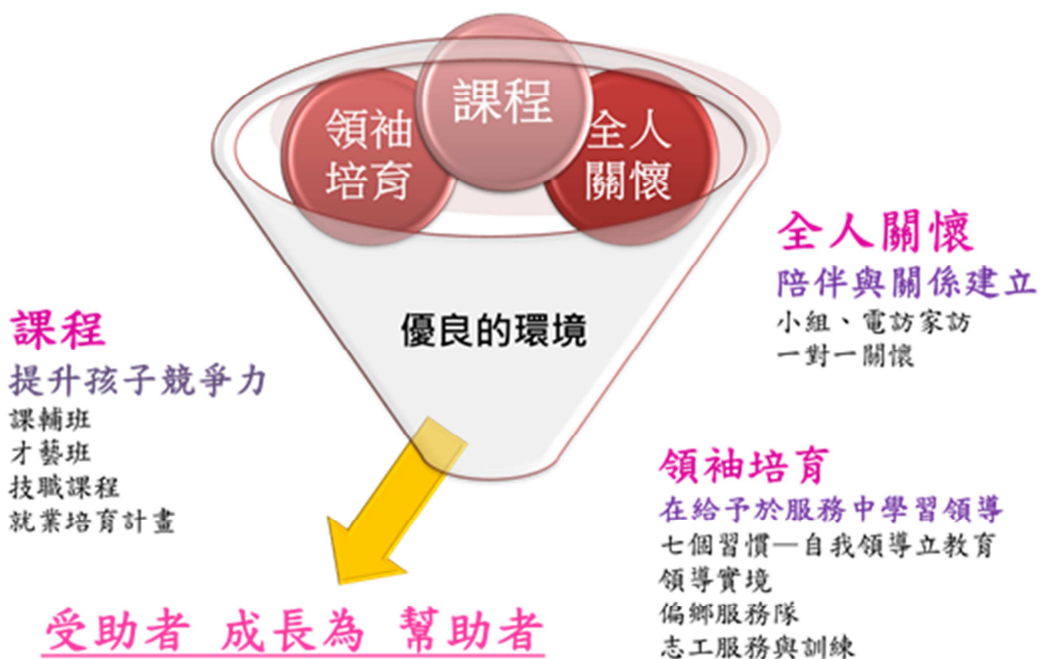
課程

領袖培育

全人關懷

優良的環境

全人關懷
陪伴與關係建立
小組、電訪家訪
一對一關懷

課程
提升孩子競爭力
課輔班
才藝班
技職課程
就業培育計畫

領袖培育
在給予於服務中學習領導
七個習慣—自我領導立教育
領導實境
偏鄉服務隊
志工服務與訓練

受助者 成長為 幫助者